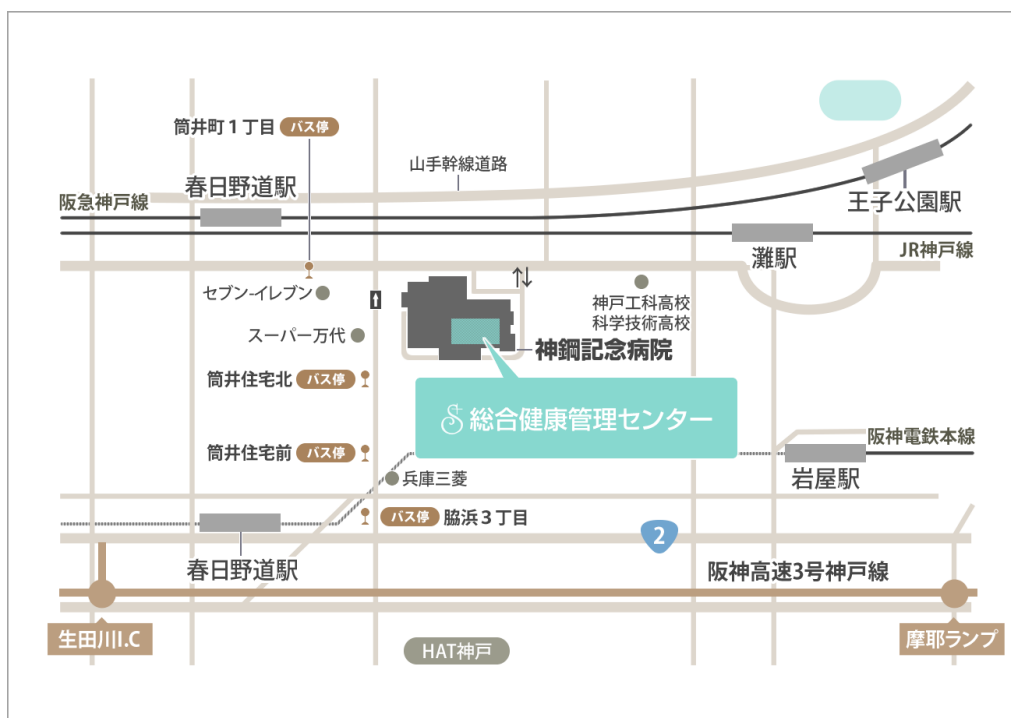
筒井町１丁目 バス停

山手幹線道路

春日野道駅

阪急神戸線

王子公園駅

灘駅

JR神戸線

セブン-イレブン

神戸工科高校
科学技術高校

スーパー万代

神鋼記念病院

筒井住宅北 バス停

総合健康管理センター

阪神電鉄本線

筒井住宅前 バス停

岩屋駅

兵庫三菱

バス停 脇浜３丁目

2

春日野道駅

阪神高速3号神戸線

生田川I.C

HAT神戸

摩耶ランプ